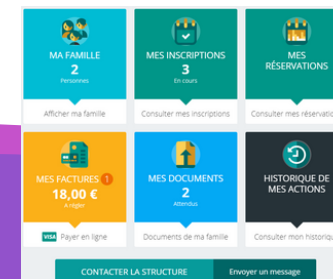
MA FAMILLE
2
Personnes
Afficher ma famille

MES INSCRIPTIONS
3
En cours
Consulter mes inscriptions

MES RÉSERVATIONS
Consulter mes réservatio

MES FACTURES 1
18,00 €
A régler
VISA Payer en ligne

MES DOCUMENTS
2
Attendus
Documents de ma famille

HISTORIQUE DE MES ACTIONS
Consulter mon historiqu

CONTACTER LA STRUCTURE
Envoyer un message